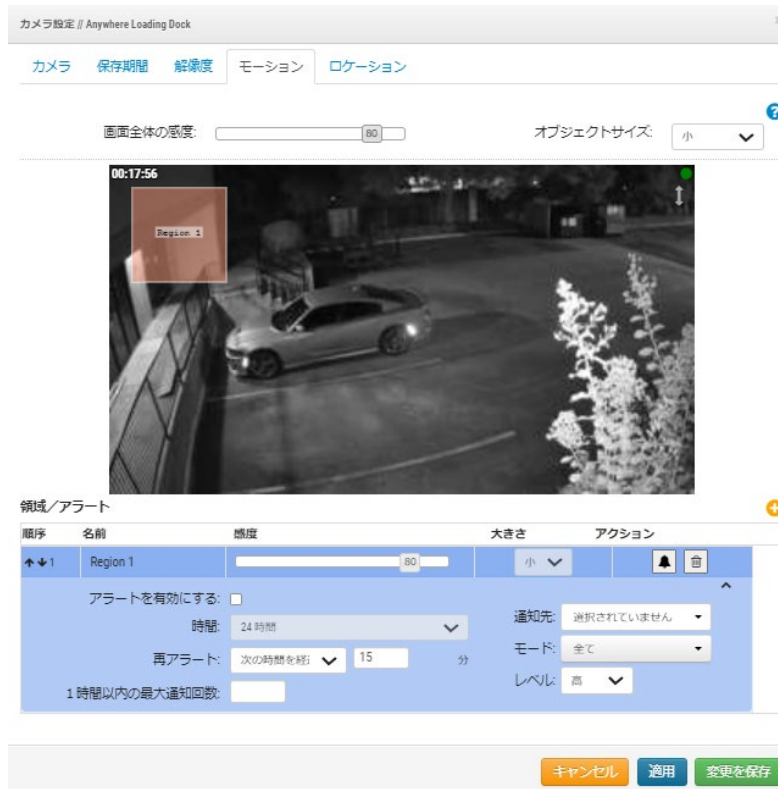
カメラ設定 // Anywhere Loading Dock

カメラ 保存期間 解像度 モーション ロケーション

?

画面全体の感度: 80

オブジェクトサイズ: 小

00:17:56

Region 1

領域／アラート

| 順序 | 名前 | 感度 | 大きさ | アクション |
|---|---|---|---|---|
| 1 | Region 1 | 80 | 小 | |

アラートを有効にする:

時間: 24 時間

再アラート: 次の時間を経 15 分

1 時間以内の最大通知回数:

通知先: 選択されていません

モード: 全て

レベル: 高

キャンセル 適用 変更を保存